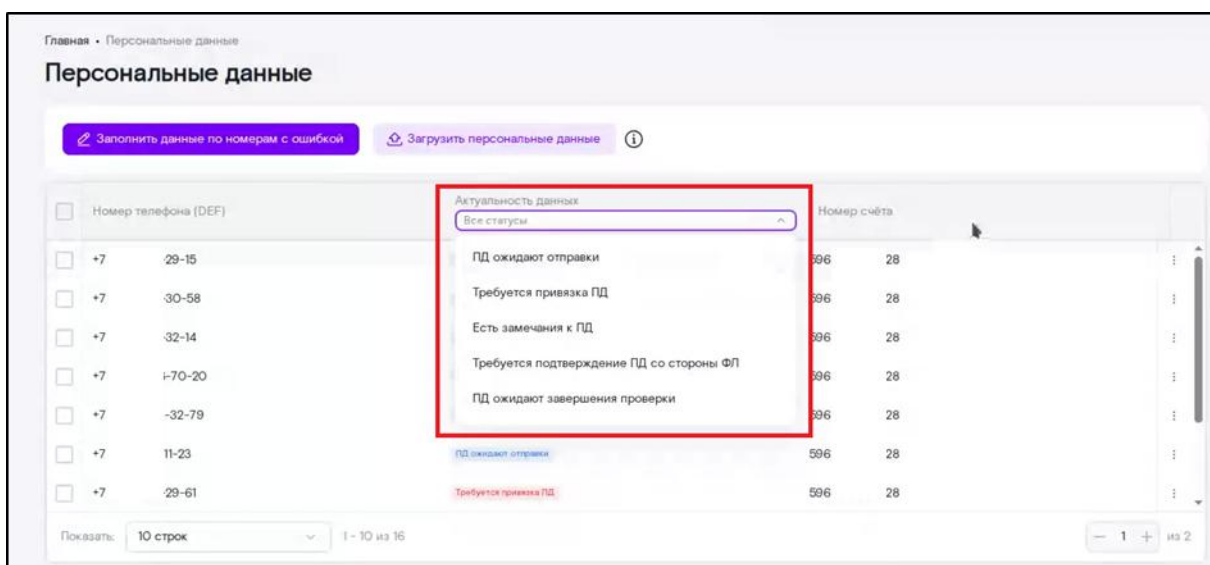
Главная • Персональные данные

Персональные данные

Заполнить данные по номерам с ошибкой | Загрузить персональные данные

| | Номер телефона (DEF) | Актуальность данных | Номер счёта | |
|---|---|---|---|---|
| | +7 29-15 | | 596 28 | |
| | +7 30-58 | | 596 28 | |
| | +7 32-14 | | 596 28 | |
| | +7 -70-20 | | 596 28 | |
| | +7 -32-79 | | 596 28 | |
| | +7 11-23 | ПД ожидают отправки | 596 28 | |
| | +7 29-61 | Требуется привязка ПД | 596 28 | |

Все статусы

ПД ожидают отправки

Требуется привязка ПД

Есть замечания к ПД

Требуется подтверждение ПД со стороны ФЛ

ПД ожидают завершения проверки

Показать: 10 строк 1 - 10 из 16

— 1 + из 2